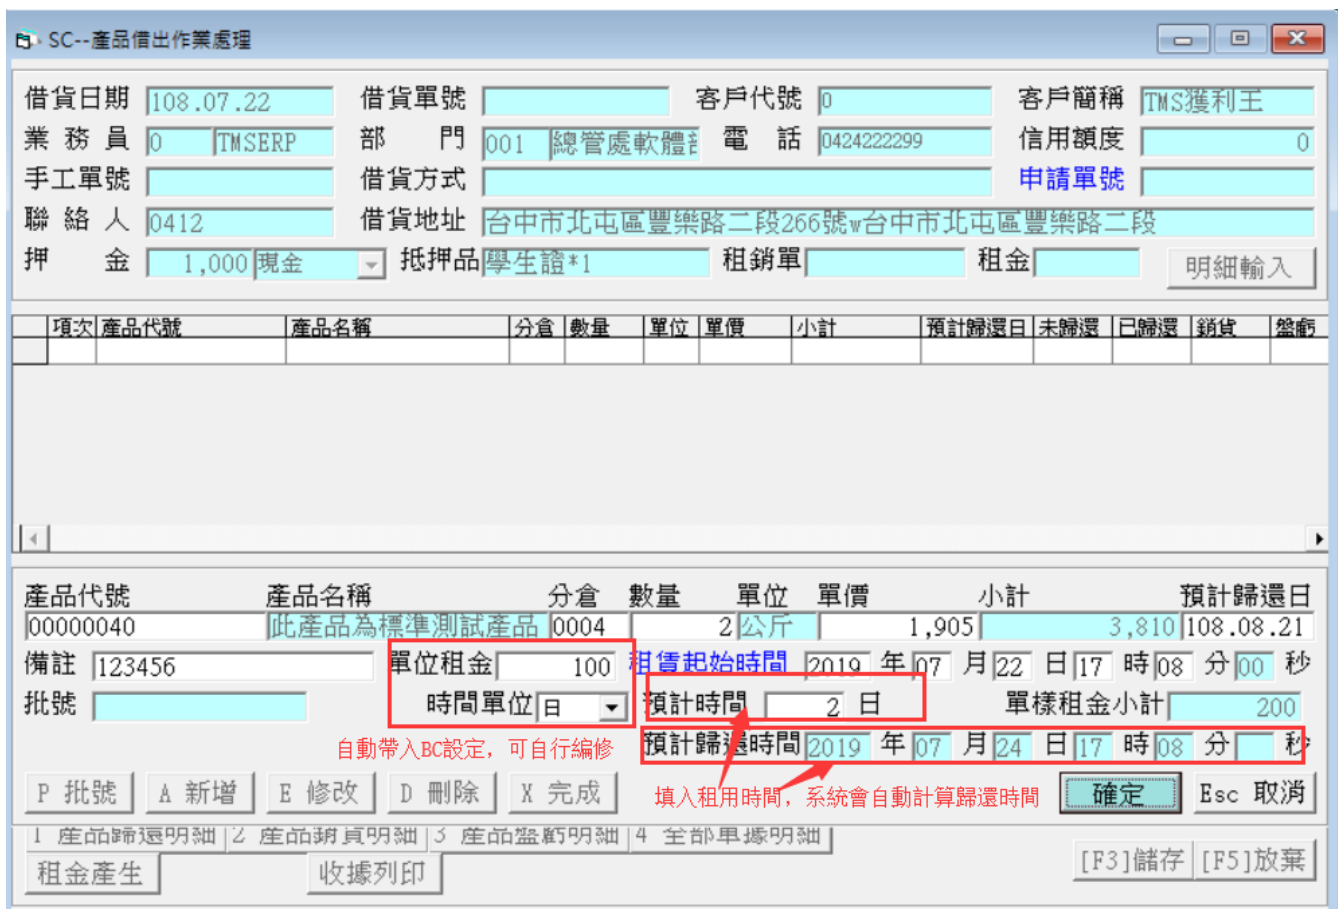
SC--產品借出作業處理

借貨日期 108.07.22 借貨單號 客戶代號 0 客戶簡稱 TMS獲利王
業務員 0 TMSERP 部門 001 總管處軟體部 電話 0424222299 信用額度 0
手工單號 借貨方式 申請單號
聯絡人 0412 借貨地址 台中市北屯區豐樂路二段266號w台中市北屯區豐樂路二段
押金 1,000 現金 抵押品 學生證*1 租銷單 租金 明細輸入

| 項次 | 產品代號 | 產品名稱 | 分倉 | 數量 | 單位 | 單價 | 小計 | 預計歸還日 | 未歸還 | 已歸還 | 銷貨 | 盤虧 |
|---|---|---|---|---|---|---|---|---|---|---|---|---|
| | | | | | | | | | | | | |

產品代號 產品名稱 分倉 數量 單位 單價 小計 預計歸還日
00000040 此產品為標準測試產品 0004 2 公斤 1,905 3,810 108.08.21
備註 123456 單位租金 100 租賃起始時間 2019 年 07 月 22 日 17 時 08 分 00 秒
批號 時間單位 日 預計時間 2 日 單樣租金小計 200
自動帶入BC設定，可自行編修 預計歸還時間 2019 年 07 月 24 日 17 時 08 分 秒
P 批號 A 新增 E 修改 D 刪除 X 完成 填入租用時間，系統會自動計算歸還時間 確定 Esc 取消
1 產品歸還明細 2 產品銷貨明細 3 產品盤虧明細 4 全部單據明細
租金產生 收據列印 [F3]儲存 [F5]放棄